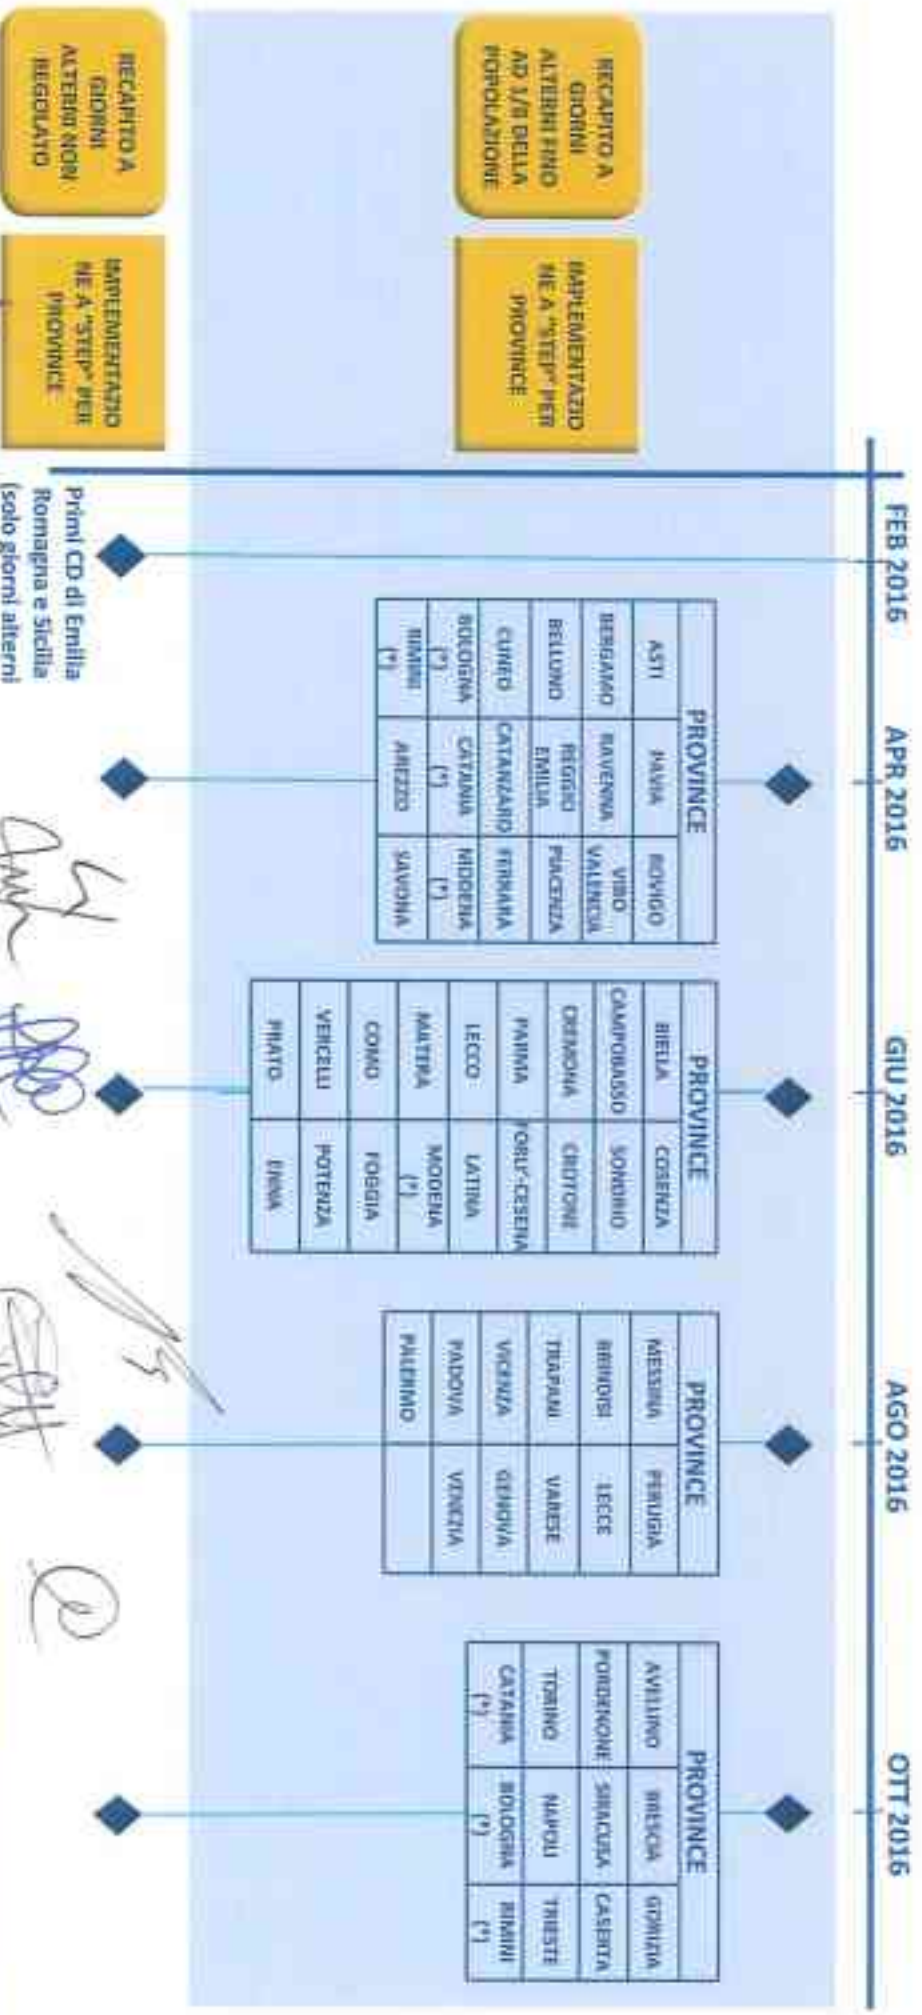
RECAPITO A GIORNI ALTERNI FINO AD 1/8 DELLA POPOLAZIONE

IMPLEMENTAZIONE A "STEP" PER PROVINCE

RECAPITO A GIORNI ALTERNI NON REGOLATO

IMPLEMENTAZIONE A "STEP" PER PROVINCE

FEB 2016

Primi CD di Emilia Romagna e Sicilia (solo giorni alterni

APR 2016

| PROVINCE | | |
|---|---|---|
| ASTI | PAVIA | ROVIGO |
| BERGAMO | RAVENNA | VIBO VALENCIA |
| BELLUNO | REGGIO EMILIA | PIACENZA |
| CUNEO | CATANZARO | FERRARA |
| BOLOGNA (*) | CATANIA (*) | MODENA (*) |
| RIMINI (*) | AREZZO | SAVONA |

GIU 2016

| PROVINCE | |
|---|---|
| BIELLA | COSENZA |
| CAMPOBASSO | SONDRIO |
| CREMONA | CROTONE |
| PARMA | FORLI'-CESENA |
| LECCO | LATINA |
| MATERA | MODENA (*) |
| COMO | FOGGIA |
| VERCELLI | POTENZA |
| PRATO | ENNA |

AGO 2016

| PROVINCE | |
|---|---|
| MESSINA | PERUGIA |
| BRINDISI | LECCE |
| TRAPANI | VARESE |
| VICENZA | GENOVA |
| PADOVA | VENEZIA |
| PALERMO | |

OTT 2016

| PROVINCE | | |
|---|---|---|
| AVELLINO | BRESCIA | GORIZIA |
| PORDENONE | SIRACUSA | CASERTA |
| TORINO | NAPOLI | TRIESTE |
| CATANIA (*) | BOLOGNA (*) | RIMINI (*) |